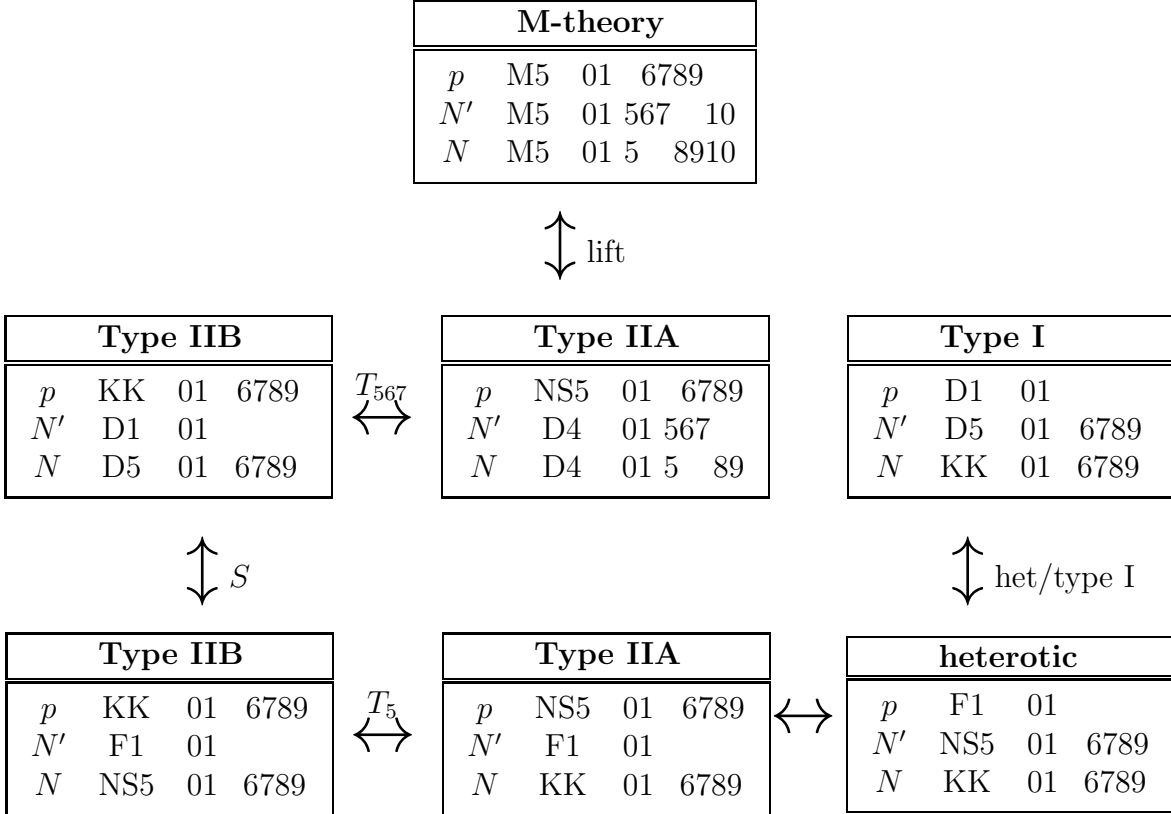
**M-theory**

| | | |
|---|---|---|
| $p$ | M5 | 01 6789 |
| $N'$ | M5 | 01 567 10 |
| $N$ | M5 | 01 5 8910 |

lift

**Type IIB**

| | | |
|---|---|---|
| $p$ | KK | 01 6789 |
| $N'$ | D1 | 01 |
| $N$ | D5 | 01 6789 |

$T_{567}$

**Type IIA**

| | | |
|---|---|---|
| $p$ | NS5 | 01 6789 |
| $N'$ | D4 | 01 567 |
| $N$ | D4 | 01 5 89 |

**Type I**

| | | |
|---|---|---|
| $p$ | D1 | 01 |
| $N'$ | D5 | 01 6789 |
| $N$ | KK | 01 6789 |

$S$

het/type I

**Type IIB**

| | | |
|---|---|---|
| $p$ | KK | 01 6789 |
| $N'$ | F1 | 01 |
| $N$ | NS5 | 01 6789 |

$T_5$

**Type IIA**

| | | |
|---|---|---|
| $p$ | NS5 | 01 6789 |
| $N'$ | F1 | 01 |
| $N$ | KK | 01 6789 |

**heterotic**

| | | |
|---|---|---|
| $p$ | F1 | 01 |
| $N'$ | NS5 | 01 6789 |
| $N$ | KK | 01 6789 |